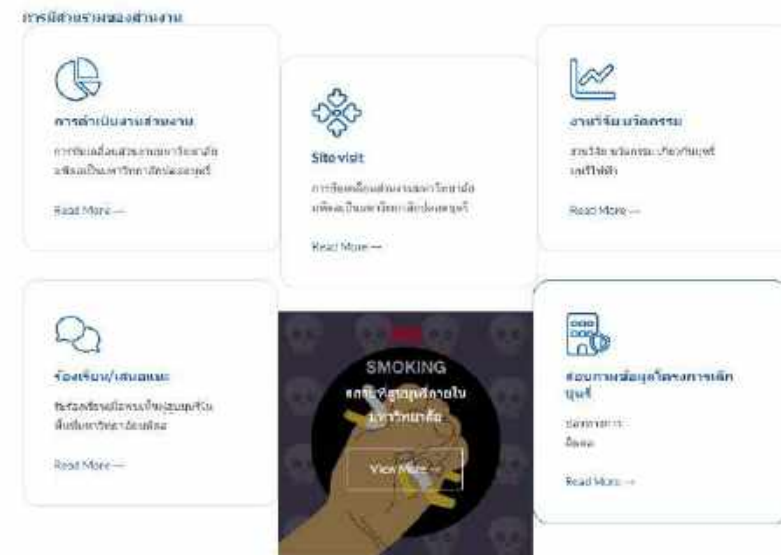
การมีส่วนร่วมของสำนักงาน

การดำเนินงานสำนักงาน

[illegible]

Read More →

Site visit

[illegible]

Read More →

งานวิจัย นวัตกรรม

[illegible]

Read More →

ร้องเรียน/เสนอแนะ

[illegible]

Read More →

SMOKING

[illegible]

View More →

สอบถามข้อมูลโครงการเลิกบุหรี่

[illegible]

Read More →